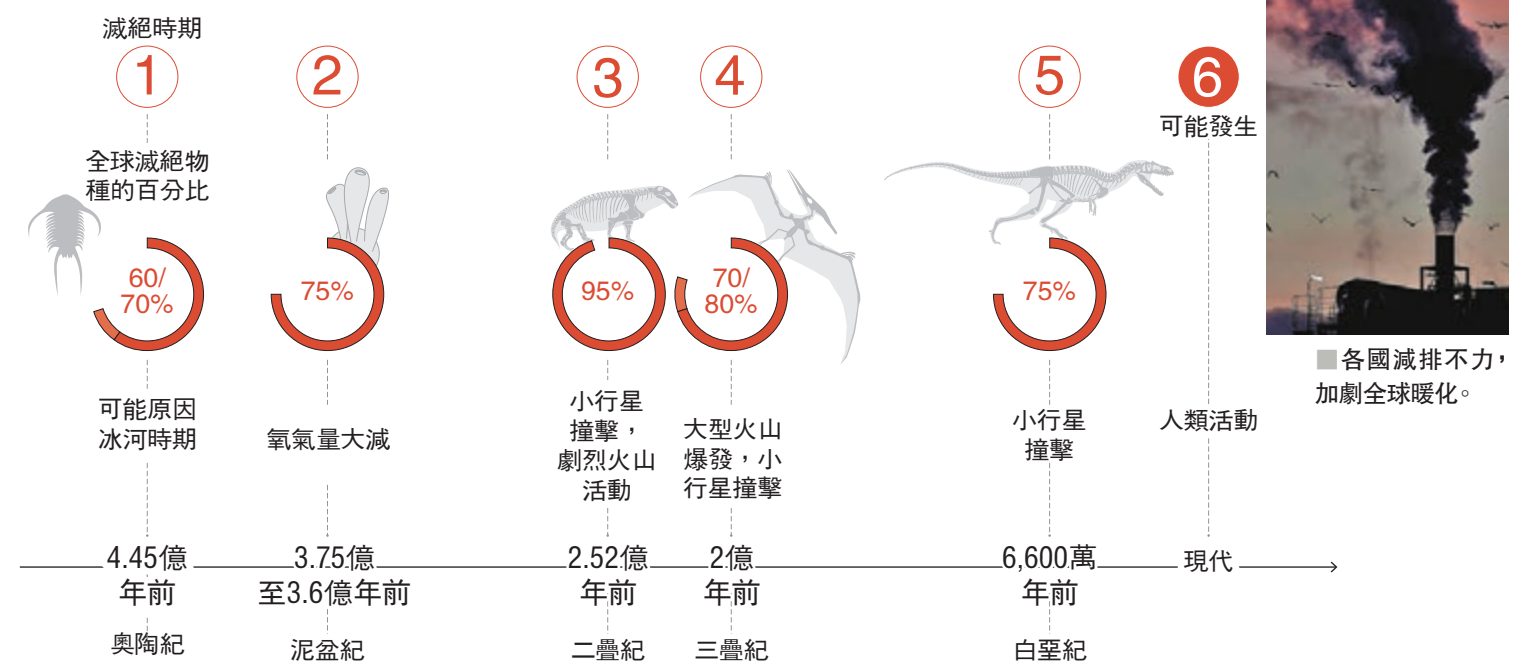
滅絕時期

1

全球滅絕物種的百分比

60/70%

可能原因冰河時期

4.45億年前

奧陶紀

2

75%

氧氣量大減

3.75億至3.6億年前

泥盆紀

3

95%

小行星撞擊，劇烈火山活動

2.52億年前

二疊紀

4

70/80%

大型火山爆發，小行星撞擊

2億年前

三疊紀

5

75%

小行星撞擊

6,600萬年前

白堊紀

6

可能發生

人類活動

現代

各國減排不力，加劇全球暖化。